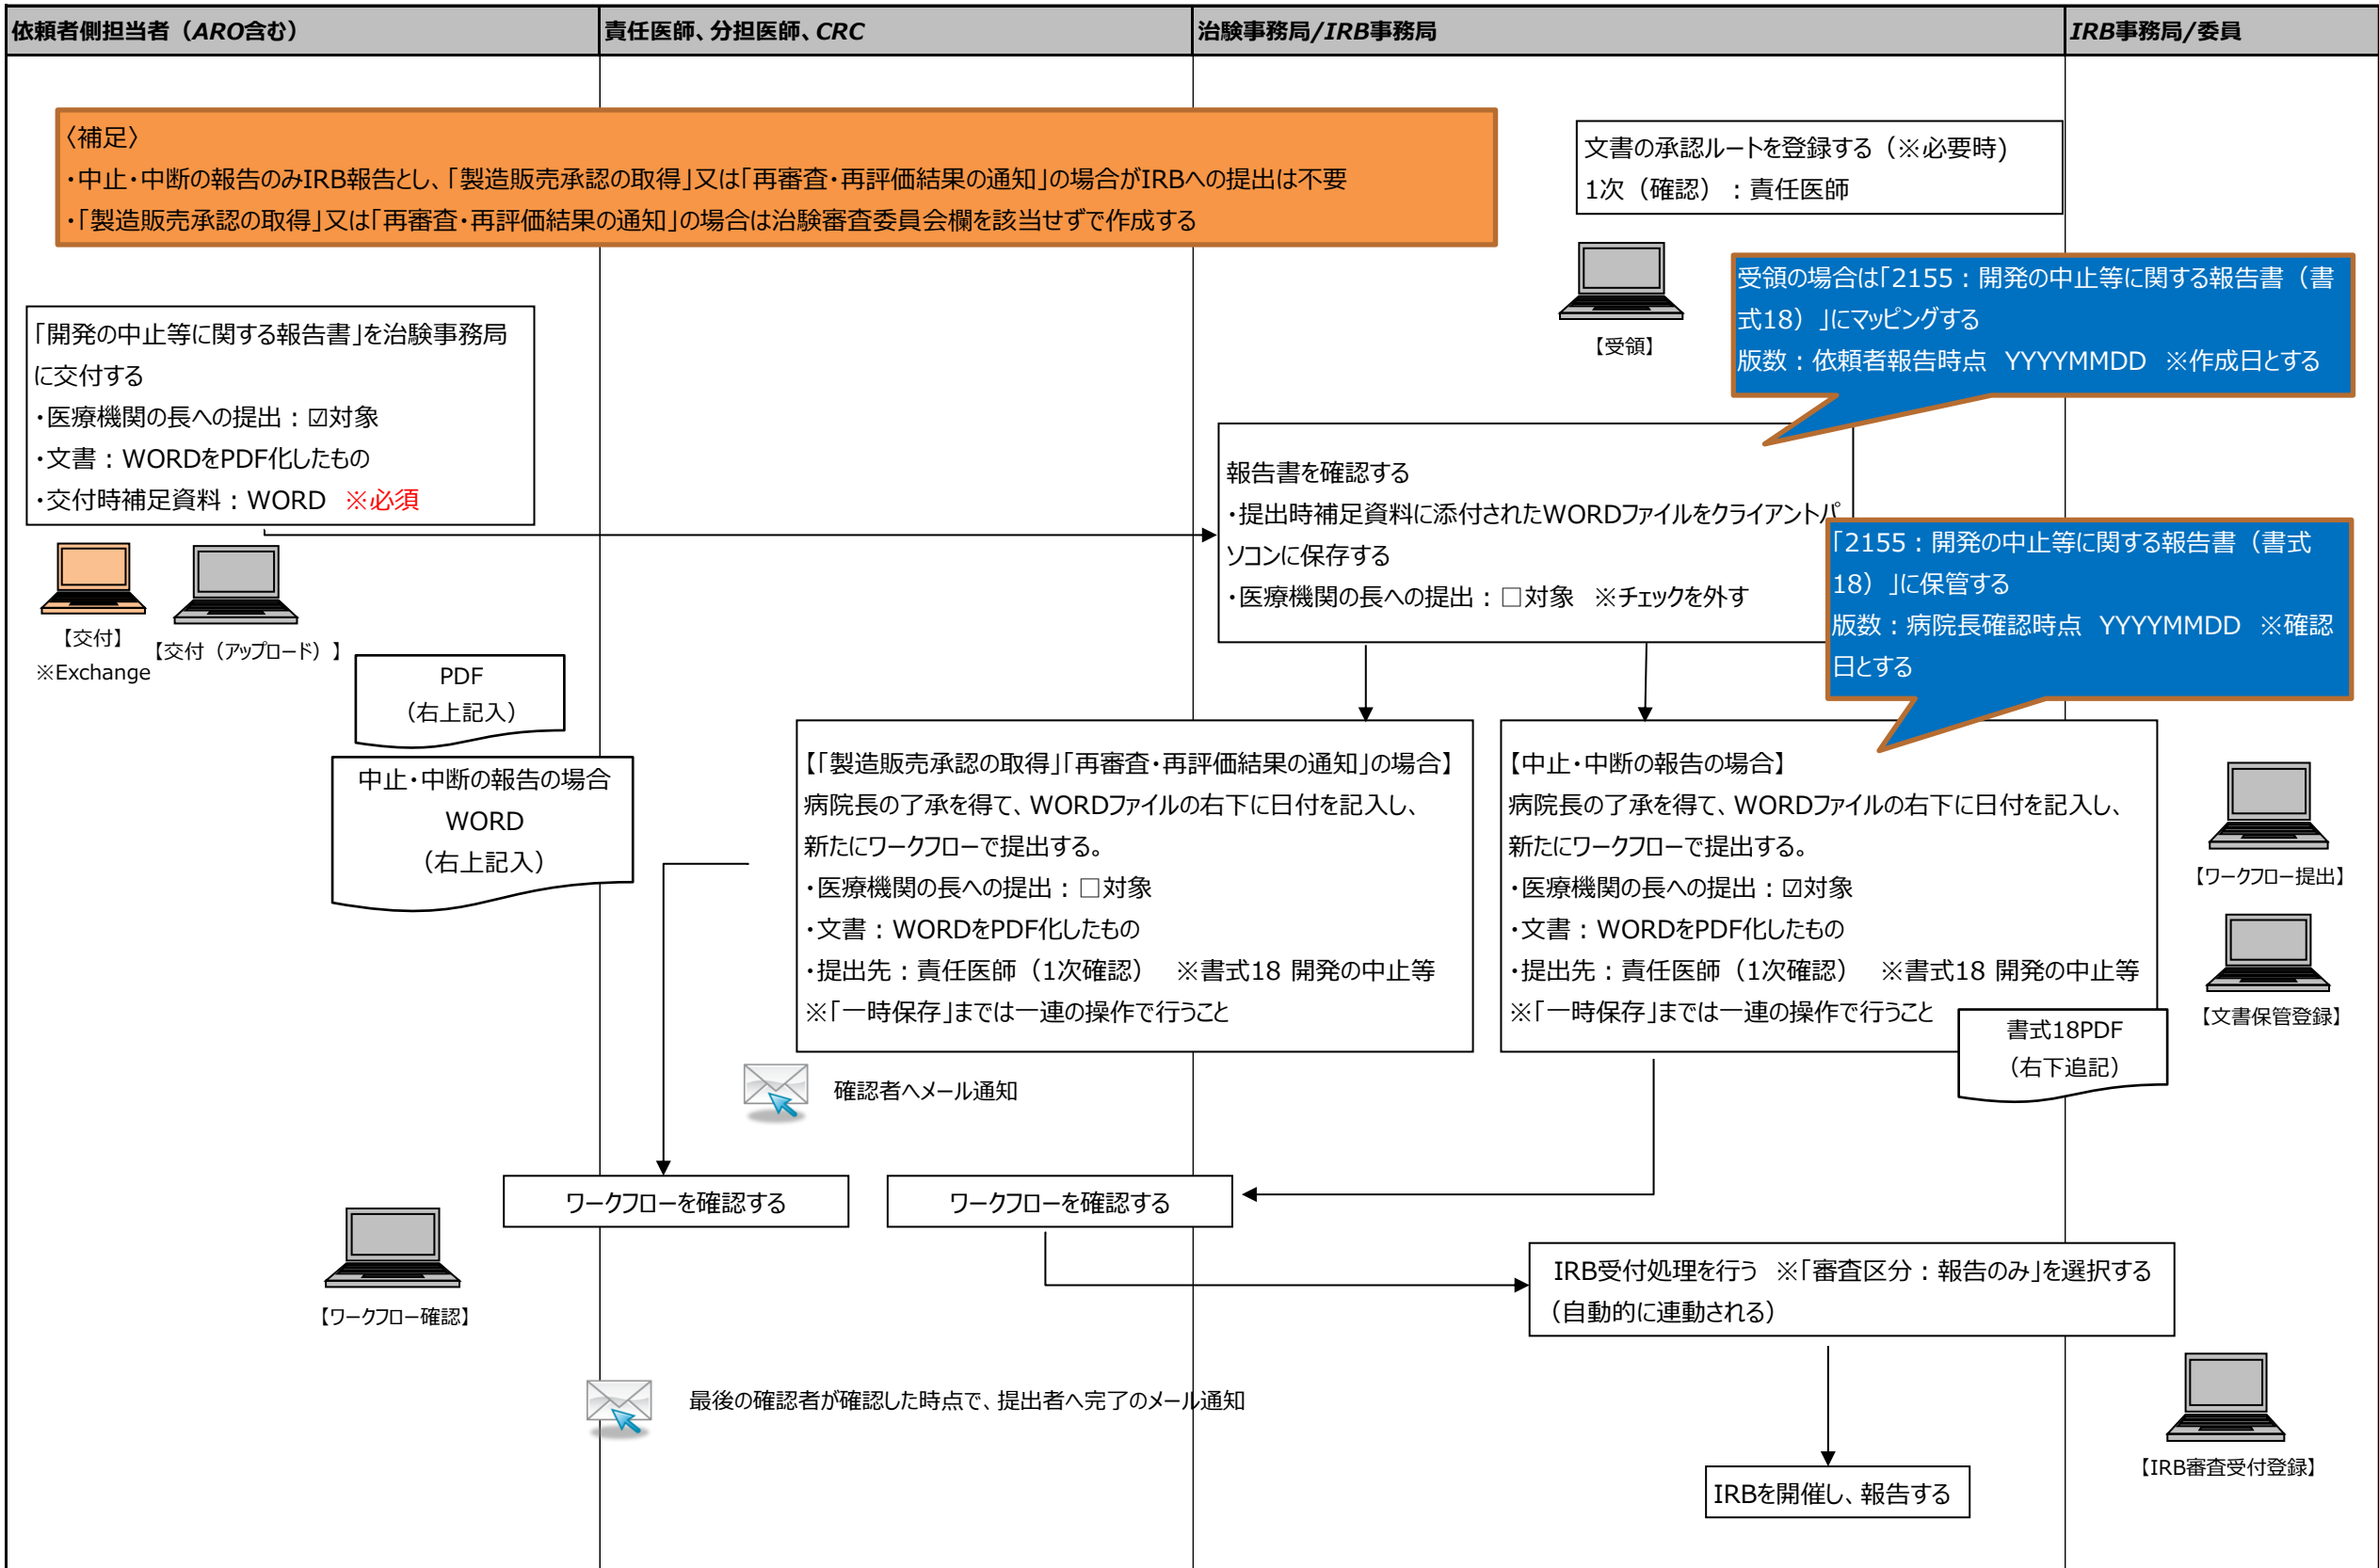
| 依頼者側担当者（ARO含む） | 責任医師、分担医師、CRC | 治験事務局/IRB事務局 | IRB事務局/委員 |
|---|---|---|---|

〈補足〉
・中止・中断の報告のみIRB報告とし、「製造販売承認の取得」又は「再審査・再評価結果の通知」の場合がIRBへの提出は不要
・「製造販売承認の取得」又は「再審査・再評価結果の通知」の場合は治験審査委員会欄を該当せずで作成する

文書の承認ルートを登録する（※必要時）
1次（確認）：責任医師

【受領】

受領の場合は「2155：開発の中止等に関する報告書（書式18）」にマッピングする
版数：依頼者報告時点 YYYYMMDD ※作成日とする

「開発の中止等に関する報告書」を治験事務局に交付する
・医療機関の長への提出：☑対象
・文書：WORDをPDF化したもの
・交付時補足資料：WORD ※必須

【交付】
※Exchange

【交付（アップロード）】

PDF
（右上記入）

中止・中断の報告の場合
WORD
（右上記入）

報告書を確認する
・提出時補足資料に添付されたWORDファイルをクライアントパソコンに保存する
・医療機関の長への提出：□対象 ※チェックを外す

「2155：開発の中止等に関する報告書（書式18）」に保管する
版数：病院長確認時点 YYYYMMDD ※確認日とする

【「製造販売承認の取得」「再審査・再評価結果の通知」の場合】
病院長の了承を得て、WORDファイルの右下に日付を記入し、新たにワークフローで提出する。
・医療機関の長への提出：□対象
・文書：WORDをPDF化したもの
・提出先：責任医師（1次確認） ※書式18 開発の中止等
※「一時保存」までは一連の操作で行うこと

【中止・中断の報告の場合】
病院長の了承を得て、WORDファイルの右下に日付を記入し、新たにワークフローで提出する。
・医療機関の長への提出：☑対象
・文書：WORDをPDF化したもの
・提出先：責任医師（1次確認） ※書式18 開発の中止等
※「一時保存」までは一連の操作で行うこと

書式18PDF
（右下追記）

【ワークフロー提出】

【文書保管登録】

確認者へメール通知

ワークフローを確認する

ワークフローを確認する

【ワークフロー確認】

IRB受付処理を行う ※「審査区分：報告のみ」を選択する
（自動的に連動される）

最後の確認者が確認した時点で、提出者へ完了のメール通知

IRBを開催し、報告する

【IRB審査受付登録】